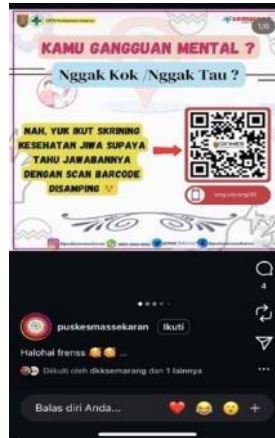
KAMU GANGGUAN MENTAL ?
Nggak Kok /Nggak Tau ?

NAH, YUK IKUT SKRINING KESEHATAN JIWA SUPAYA TAHU JAWABANNYA DENGAN SCAN BARCODE DISAMPING

1/6

4

puskesmassekaran Ikuti
Halohai frenss
Diikuti oleh dkksemarang dan 1 lainnya
Balas diri Anda...